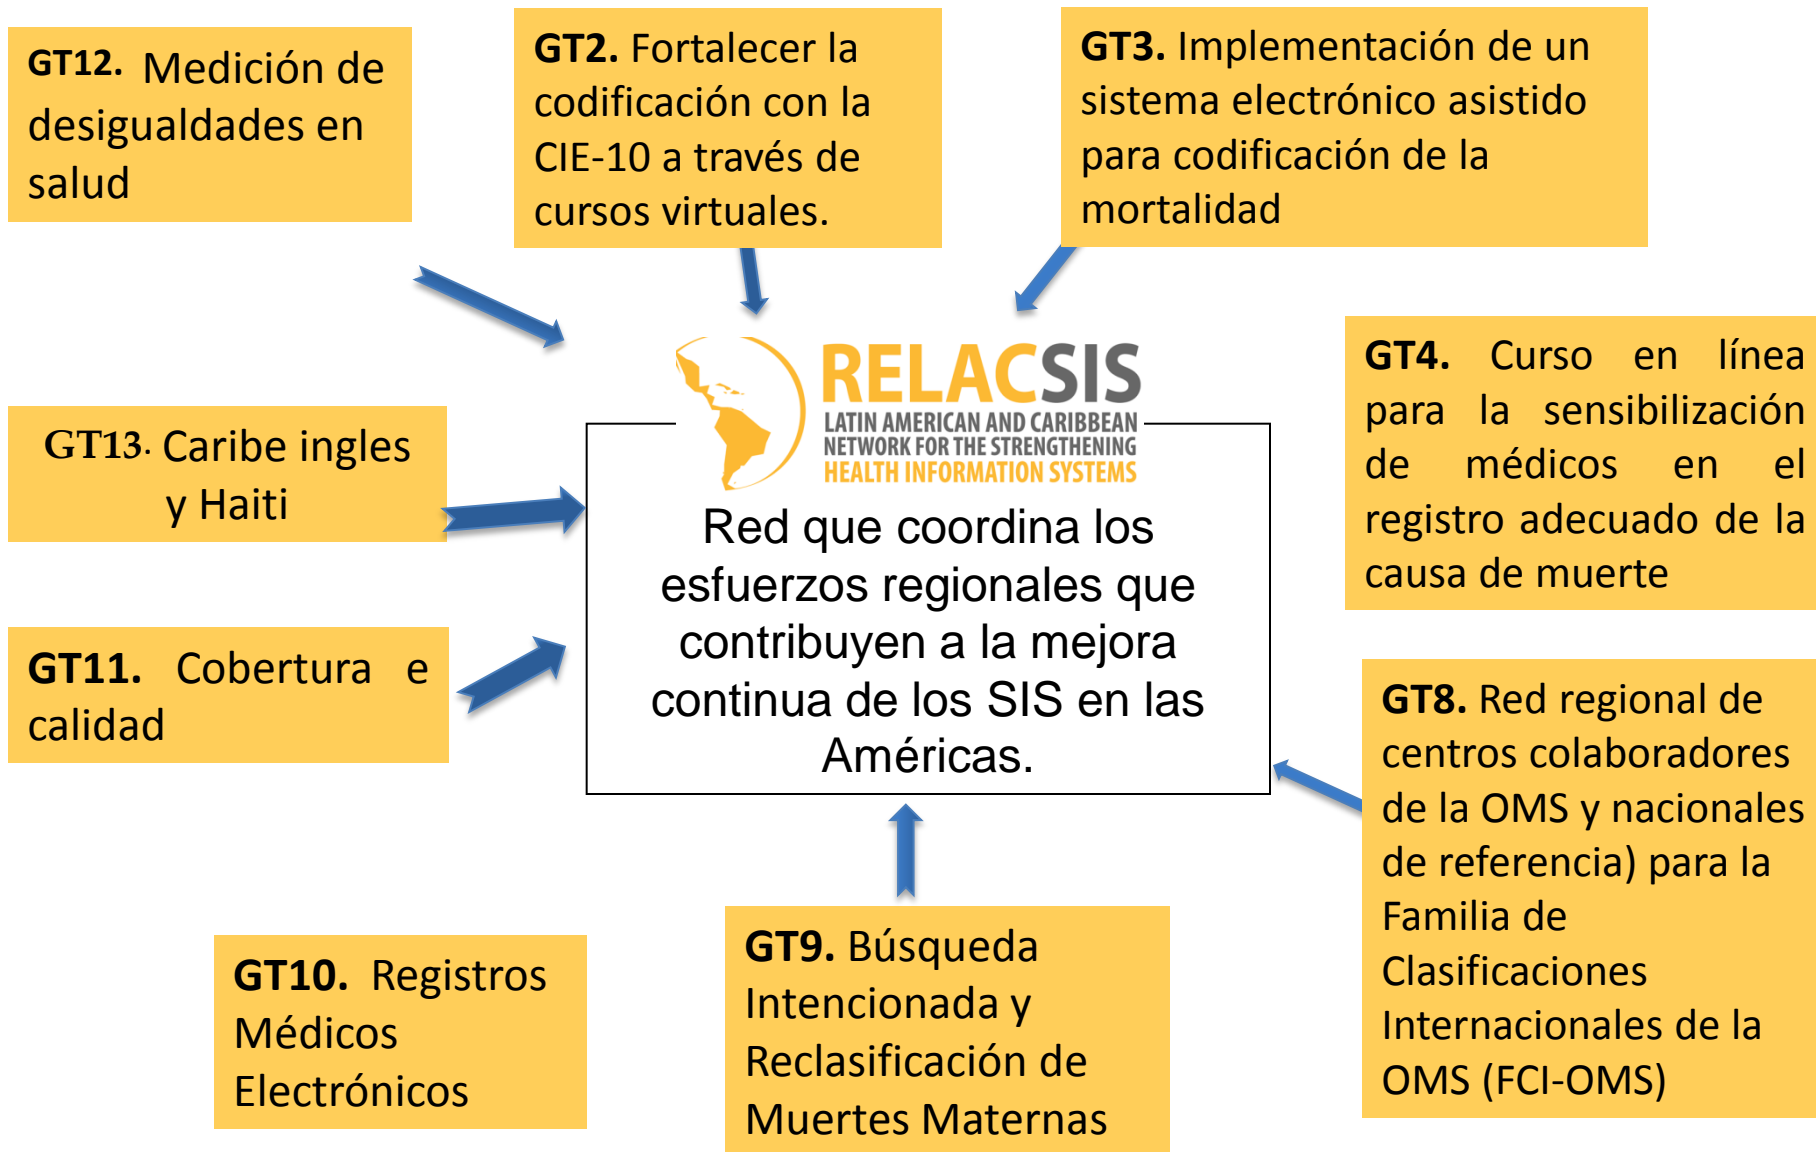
GT12. Medición de desigualdades en salud

GT2. Fortalecer la codificación con la CIE-10 a través de cursos virtuales.

GT3. Implementación de un sistema electrónico asistido para codificación de la mortalidad

RELACSIS
LATIN AMERICAN AND CARIBBEAN NETWORK FOR THE STRENGTHENING HEALTH INFORMATION SYSTEMS

Red que coordina los esfuerzos regionales que contribuyen a la mejora continua de los SIS en las Américas.

GT13. Caribe ingles y Haiti

GT4. Curso en línea para la sensibilización de médicos en el registro adecuado de la causa de muerte

GT11. Cobertura e calidad

GT8. Red regional de centros colaboradores de la OMS y nacionales de referencia) para la Familia de Clasificaciones Internacionales de la OMS (FCI-OMS)

GT10. Registros Médicos Electrónicos

GT9. Búsqueda Intencionada y Reclasificación de Muertes Maternas